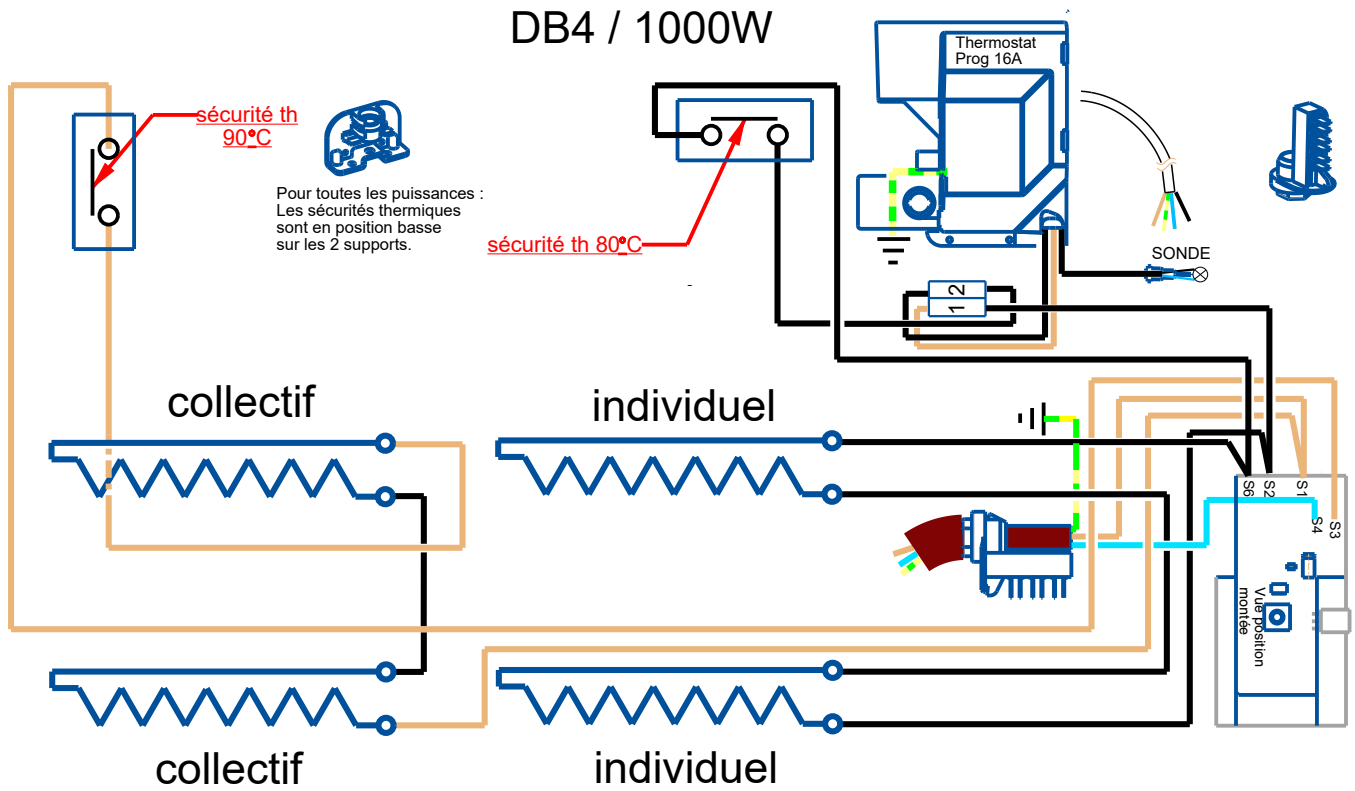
DB4 / 1000W

Thermostat
Prog 16A

sécurité th
90°C

Pour toutes les puissances :
Les sécurités thermiques sont en position basse sur les 2 supports.

sécurité th 80°C

SONDE

1 2

collectif

individuel

S6 S2 S1
S4 S3

Vue position montée

collectif

individuel